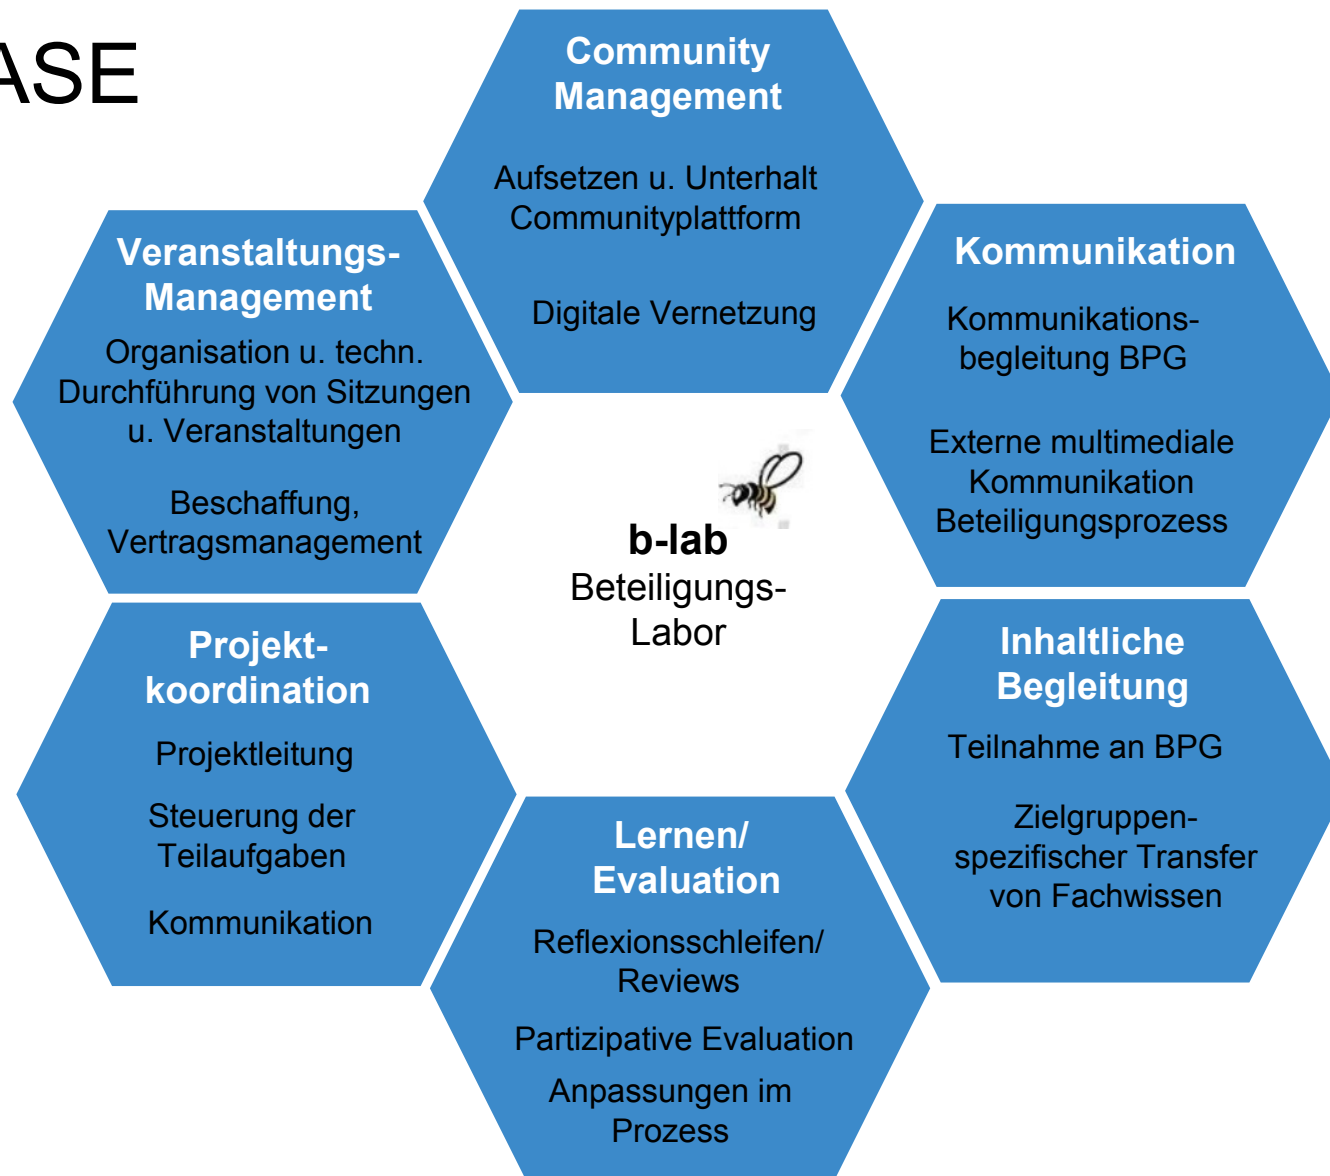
ASE

Community Management

Aufsetzen u. Unterhalt Communityplattform

Digitale Vernetzung

Veranstaltungs-Management

Organisation u. techn. Durchführung von Sitzungen u. Veranstaltungen

Beschaffung, Vertragsmanagement

Kommunikation

Kommunikations-begleitung BPG

Externe multimediale Kommunikation Beteiligungsprozess

b-lab
Beteiligungs-Labor

Projekt-koordination

Projektleitung

Steuerung der Teilaufgaben

Kommunikation

Inhaltliche Begleitung

Teilnahme an BPG

Zielgruppen-spezifischer Transfer von Fachwissen

Lernen/ Evaluation

Reflexionsschleifen/ Reviews

Partizipative Evaluation

Anpassungen im Prozess